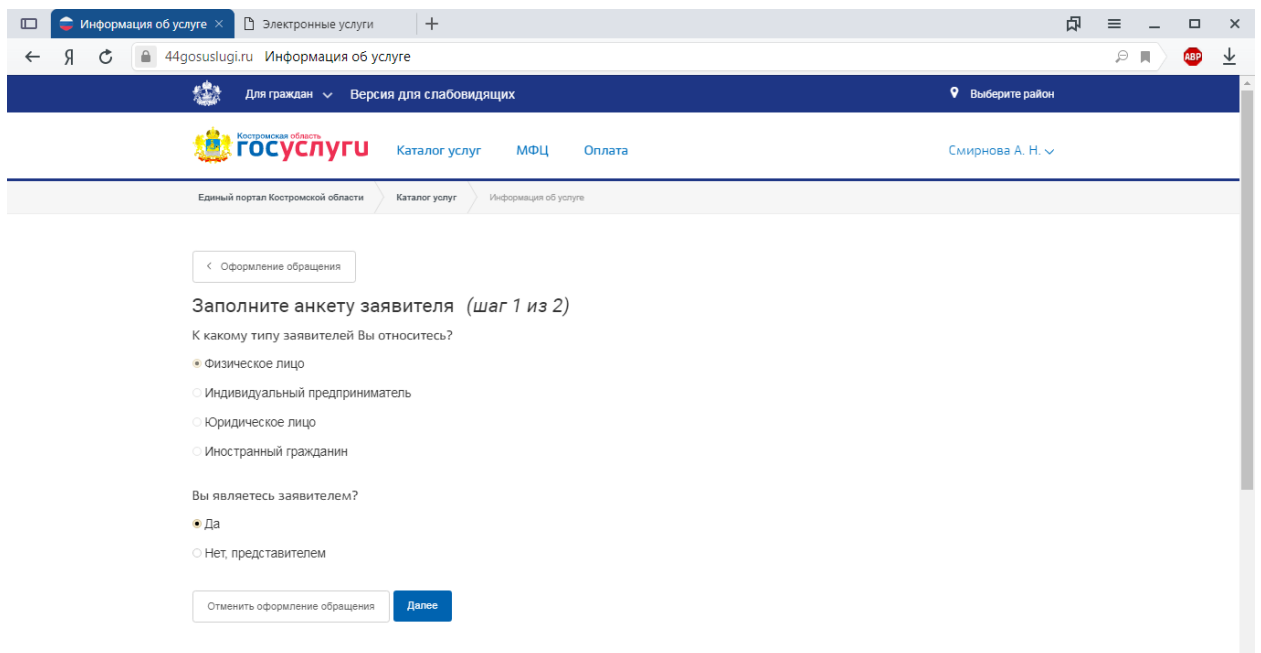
Информация об услуге ×

Электронные услуги

Я

44gosuslugi.ru Информация об услуге

ABP

Для граждан Версия для слабовидящих

Выберите район

Костромская область
госуслуги

Каталог услуг МФЦ Оплата

Смирнова А. Н.

Единый портал Костромской области › Каталог услуг › Информация об услуге

‹ Оформление обращения

Заполните анкету заявителя (шаг 1 из 2)

К какому типу заявителей Вы относитесь?

Физическое лицо

Индивидуальный предприниматель

Юридическое лицо

Иностранный гражданин

Вы являетесь заявителем?

Да

Нет, представителем

Отменить оформление обращения

Далее